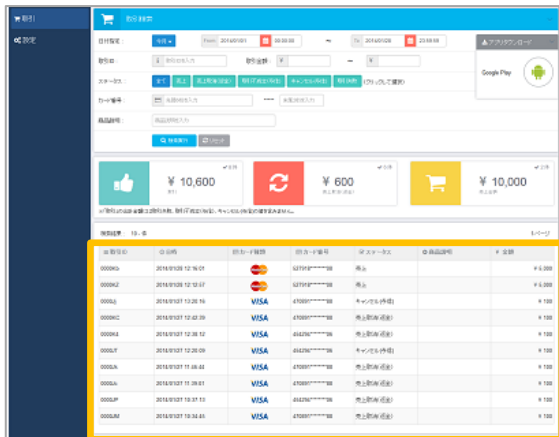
取引
設定

取引検索

日付指定 今月 From 2018/01/01 00:00:00 ~ To 2018/01/31 23:59:59

取引ID 取引金額 ¥ ~ ¥

ステータス すべて 売上 売上取消(返金) 取引(不成立)(作成) キャンセル(作成) 取引(作成) (クリックして選択)

カード番号 ---- 

商品説明

検索実行 リセット

アプリダウンロード

Google Play

¥ 10,600

¥ 600

¥ 10,000

検索結果： 10 件

1ページ

| 取引ID | 日時 | カード種類 | カード番号 | ステータス | 商品説明 | 金額 |
|---|---|---|---|---|---|---|
| 0000Ki | 2018/01/28 12:16:01 | | 537310*******88 | 売上 | | ¥ 5,000 |
| 0000KZ | 2018/01/28 12:12:57 | | 537310*******88 | 売上 | | ¥ 5,000 |
| 0000Jj | 2018/01/27 13:20:16 | VISA | 470001*******88 | キャンセル(作成) | | ¥ 100 |
| 0000KC | 2018/01/27 12:42:39 | VISA | 470001*******88 | 売上取消(返金) | | ¥ 100 |
| 0000K4 | 2018/01/27 12:36:12 | VISA | 454256*******88 | 売上取消(返金) | | ¥ 100 |
| 0000JT | 2018/01/27 12:20:09 | VISA | 470001*******88 | キャンセル(作成) | | ¥ 100 |
| 0000JA | 2018/01/27 11:46:44 | VISA | 470001*******88 | 売上取消(返金) | | ¥ 100 |
| 0000Ji | 2018/01/27 11:29:01 | VISA | 454256*******88 | 売上取消(返金) | | ¥ 100 |
| 0000JP | 2018/01/27 10:37:13 | VISA | 470001*******88 | 売上取消(返金) | | ¥ 100 |
| 0000IM | 2018/01/27 10:34:45 | VISA | 470001*******88 | 売上取消(返金) | | ¥ 100 |